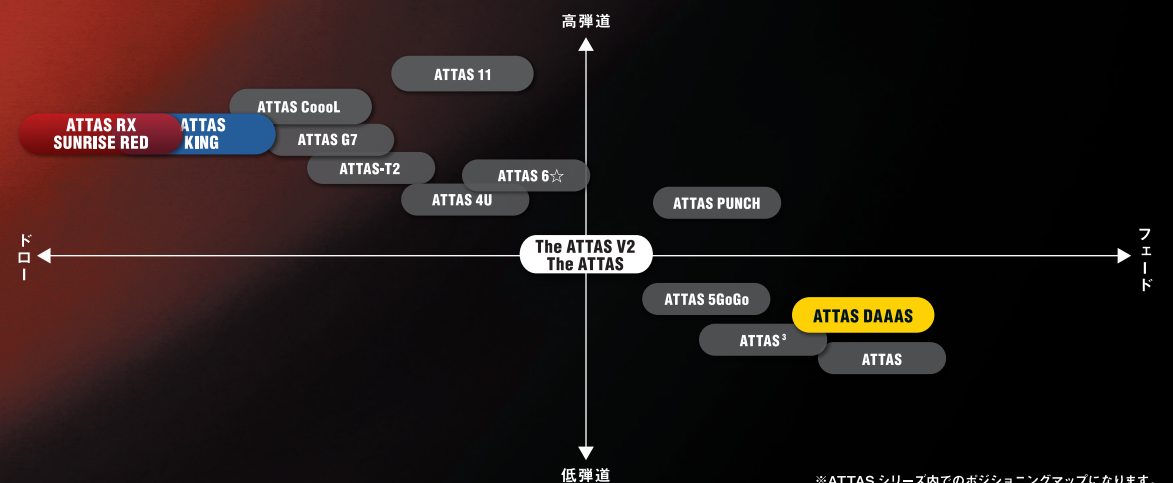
高弾道

ATTAS 11

ATTAS CoooL

ATTAS RX SUNRISE RED

ATTAS KING

ATTAS G7

ATTAS-T2

ATTAS 6☆

ATTAS 4U

ATTAS PUNCH

ドロー

The ATTAS V2
The ATTAS

フェード

ATTAS 5GoGo

ATTAS DAAAS

ATTAS $^3$

ATTAS

低弾道

※ATTAS シリーズ内でのポジショニングマップになります。